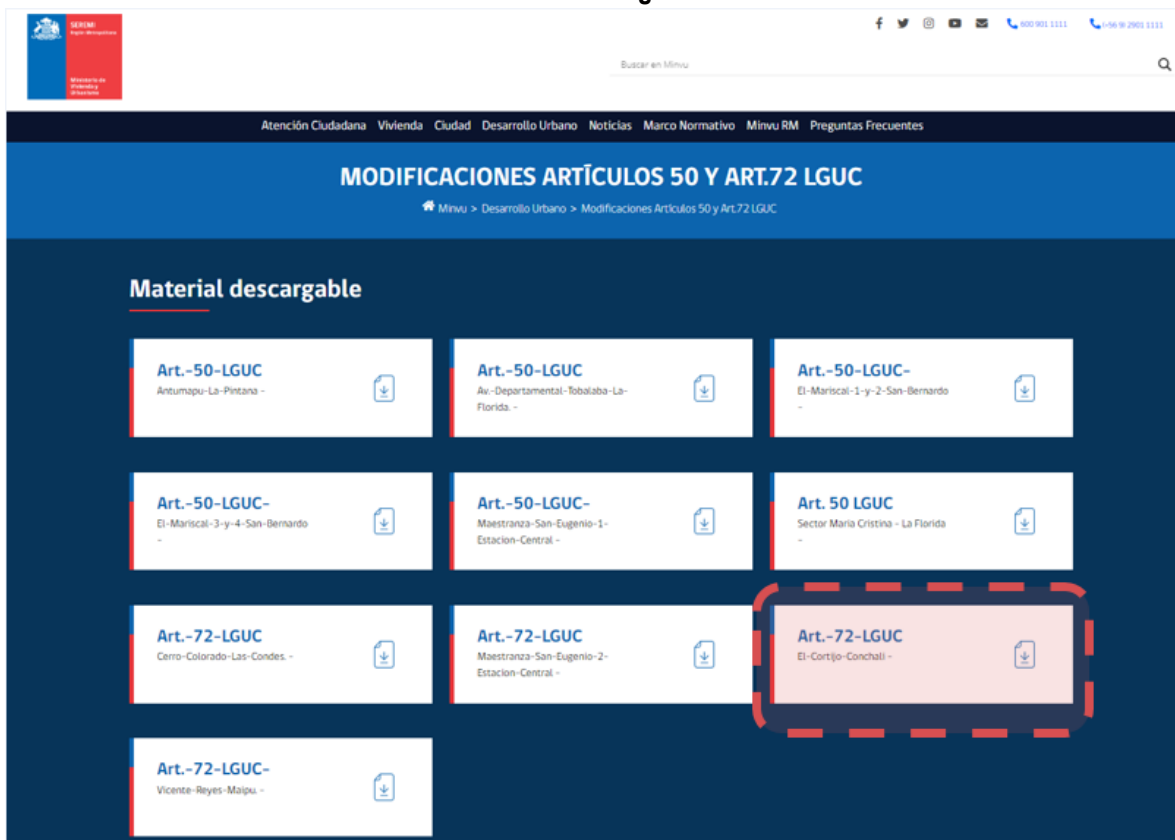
SEREMI
Región Metropolitana

Ministerio de Vivienda y Urbanismo

600 901 1111
(+56 9) 2901 1111

Buscar en Minvu

Atención Ciudadana Vivienda Ciudad Desarrollo Urbano Noticias Marco Normativo Minvu RM Preguntas Frecuentes

MODIFICACIONES ARTÍCULOS 50 Y ART.72 LGUC

Minvu > Desarrollo Urbano > Modificaciones Artículos 50 y Art.72 LGUC

Material descargable

Art.-50-LGUC
Antumapu-La-Pintana -

Art.-50-LGUC
Av.-Departamental-Tobalaba-La-Florida. -

Art.-50-LGUC-
El-Mariscal-1-y-2-San-Bernardo -

Art.-50-LGUC-
El-Mariscal-3-y-4-San-Bernardo -

Art.-50-LGUC-
Maestranza-San-Eugenio-1-Estacion-Central -

Art. 50 LGUC
Sector Maria Cristina - La Florida -

Art.-72-LGUC
Cerro-Colorado-Las-Condes. -

Art.-72-LGUC
Maestranza-San-Eugenio-2-Estacion-Central -

Art.-72-LGUC
El-Cortijo-Conchali -

Art.-72-LGUC-
Vicente-Reyes-Maipu. -